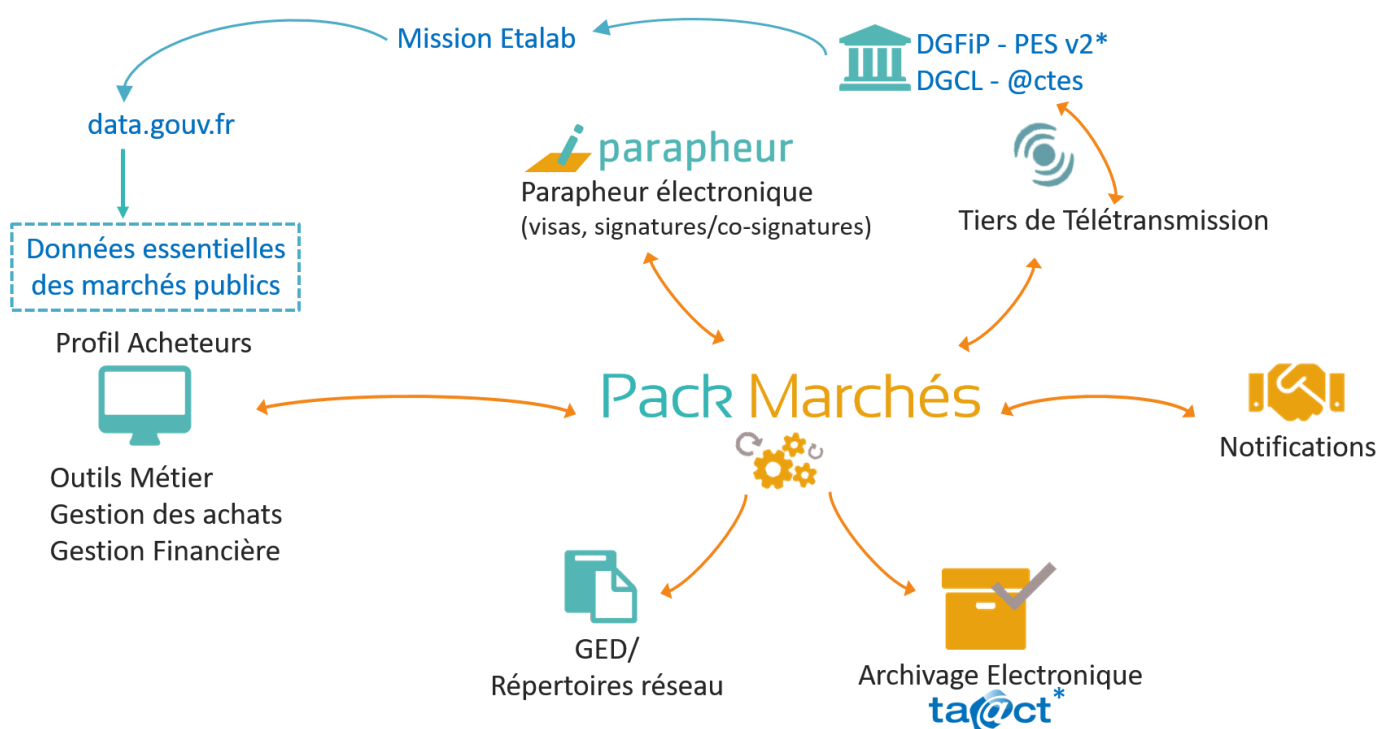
Mission Etalab

DGFiP - PES v2*
DGCL - @ctes

data.gouv.fr

parapheur
Parapheur électronique
(visas, signatures/co-signatures)

Tiers de Télétransmission

Données essentielles des marchés publics

Profil Acheteurs

Pack Marchés

Notifications

Outils Métier
Gestion des achats
Gestion Financière

GED/
Répertoires réseau

Archivage Electronique
ta@ct*